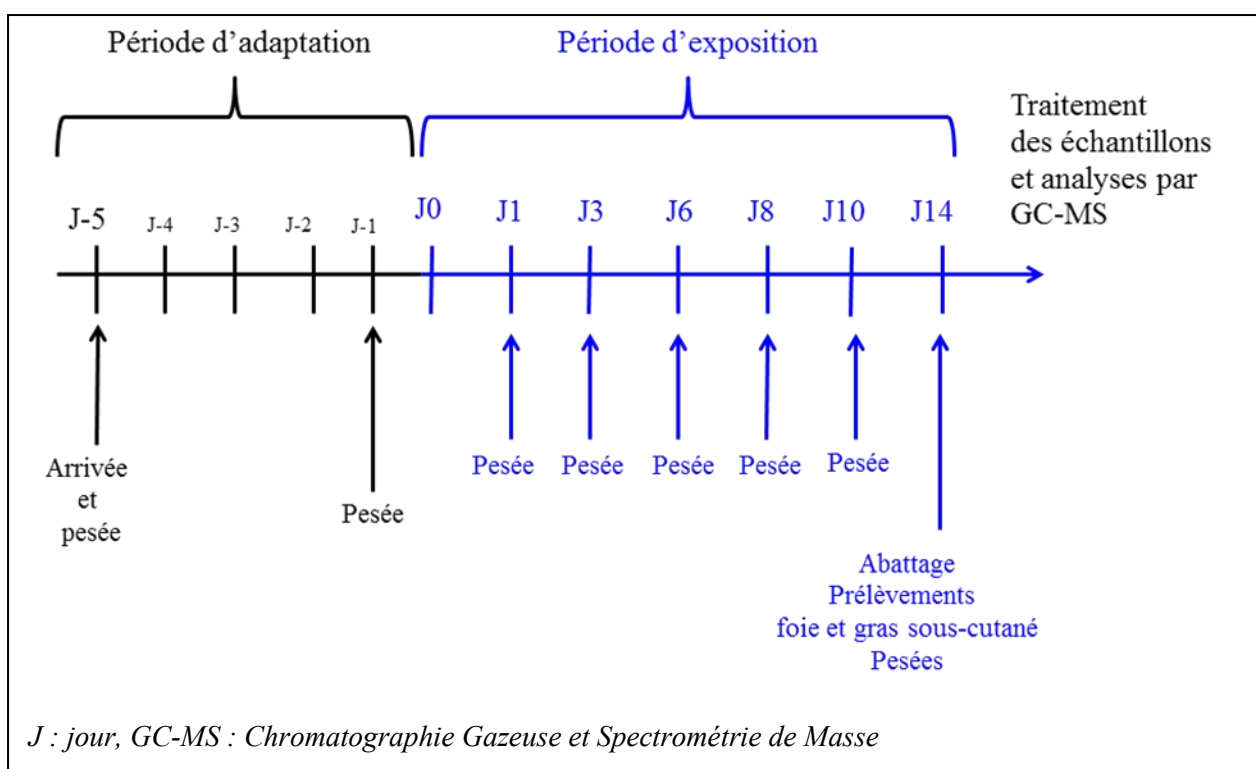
Période d'adaptation

Période d'exposition

Traitement des échantillons et analyses par GC-MS

J-5 J-4 J-3 J-2 J-1 J0 J1 J3 J6 J8 J10 J14

Arrivée et pesée

Pesée

Pesée Pesée Pesée Pesée Pesée

Abattage
Prélèvements
foie et gras sous-cutané
Pesées

J : jour, GC-MS : Chromatographie Gazeuse et Spectrométrie de Masse